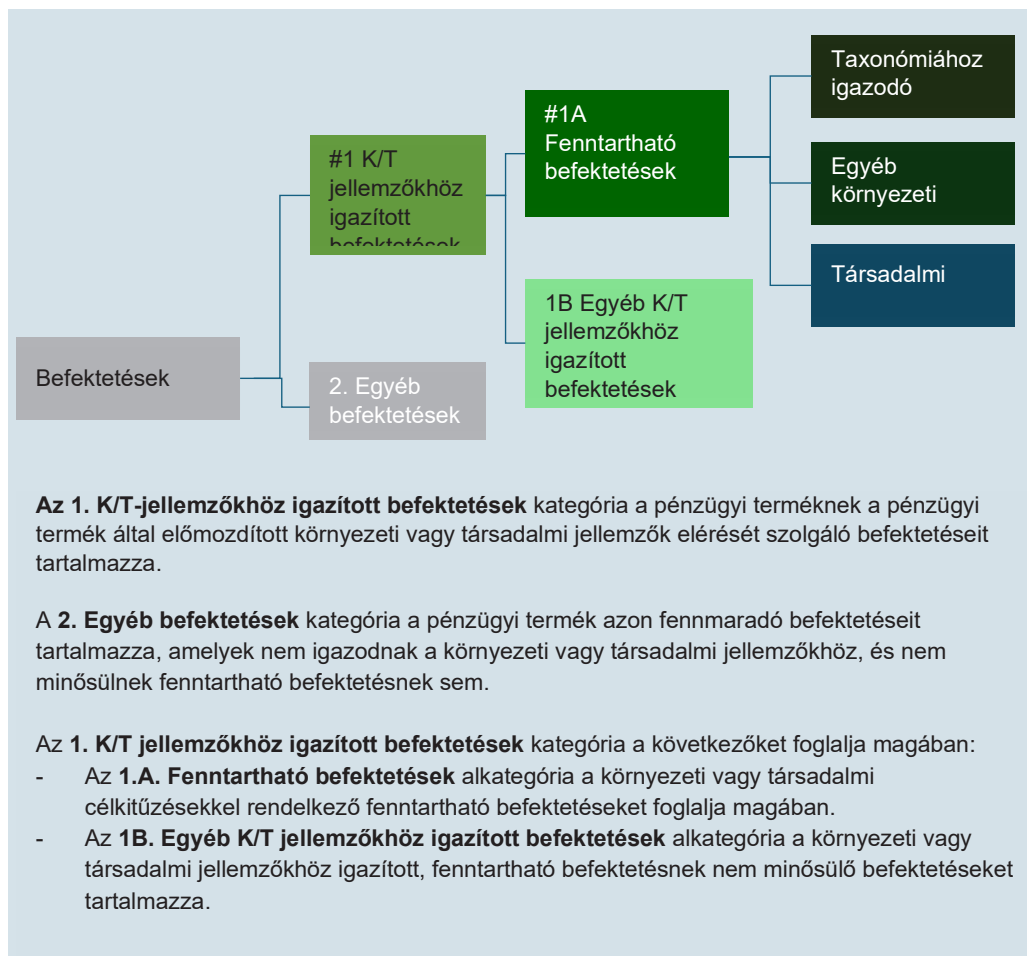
Taxonómiához igazodó

#1A Fenntartható befektetések

Egyéb környezeti

#1 K/T jellemzőkhöz igazított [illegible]

Társadalmi

1B Egyéb K/T jellemzőkhöz igazított befektetések

Befektetések

2. Egyéb befektetések

**Az 1. K/T-jellemzőkhöz igazított befektetések** kategória a pénzügyi terméknek a pénzügyi termék által előmozdított környezeti vagy társadalmi jellemzők elérését szolgáló befektetéseit tartalmazza.

A **2. Egyéb befektetések** kategória a pénzügyi termék azon fennmaradó befektetéseit tartalmazza, amelyek nem igazodnak a környezeti vagy társadalmi jellemzőkhöz, és nem minősülnek fenntartható befektetésnek sem.

Az **1. K/T jellemzőkhöz igazított befektetések** kategória a következőket foglalja magában:
- Az **1.A. Fenntartható befektetések** alkategória a környezeti vagy társadalmi célkitűzésekkel rendelkező fenntartható befektetéseket foglalja magában.
- Az **1B. Egyéb K/T jellemzőkhöz igazított befektetések** alkategória a környezeti vagy társadalmi jellemzőkhöz igazított, fenntartható befektetésnek nem minősülő befektetéseket tartalmazza.